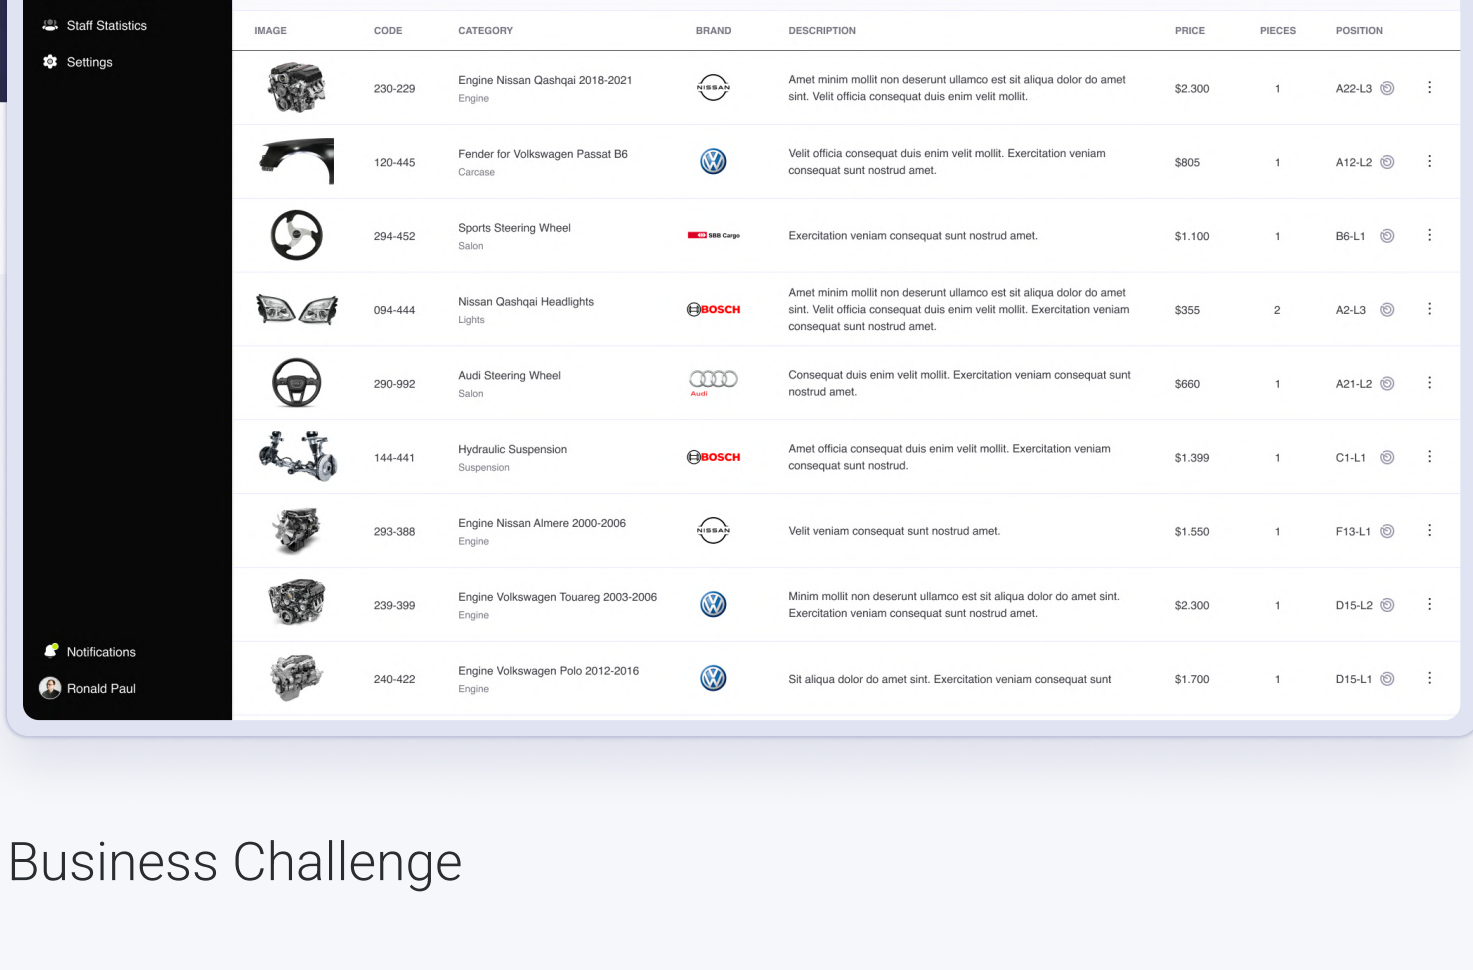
Staff Statistics
Settings

Notifications
Ronald Paul

| IMAGE | CODE | CATEGORY | BRAND | DESCRIPTION | PRICE | PIECES | POSITION |
|---|---|---|---|---|---|---|---|
| | 230-229 | Engine Nissan Qashqai 2018-2021 Engine | NISSAN | Amet minim mollit non deserunt ullamco est sit aliqua dolor do amet sint. Velit officia consequat duis enim velit mollit. | $2.300 | 1 | A22-L3 |
| | 120-445 | Fender for Volkswagen Passat B6 Carcase | | Velit officia consequat duis enim velit mollit. Exercitation veniam consequat sunt nostrud amet. | $805 | 1 | A12-L2 |
| | 294-452 | Sports Steering Wheel Salon | SBB Cargo | Exercitation veniam consequat sunt nostrud amet. | $1.100 | 1 | B6-L1 |
| | 094-444 | Nissan Qashqai Headlights Lights | BOSCH | Amet minim mollit non deserunt ullamco est sit aliqua dolor do amet sint. Velit officia consequat duis enim velit mollit. Exercitation veniam consequat sunt nostrud amet. | $355 | 2 | A2-L3 |
| | 290-992 | Audi Steering Wheel Salon | Audi | Consequat duis enim velit mollit. Exercitation veniam consequat sunt nostrud amet. | $660 | 1 | A21-L2 |
| | 144-441 | Hydraulic Suspension Suspension | BOSCH | Amet officia consequat duis enim velit mollit. Exercitation veniam consequat sunt nostrud. | $1.399 | 1 | C1-L1 |
| | 293-388 | Engine Nissan Almere 2000-2006 Engine | NISSAN | Velit veniam consequat sunt nostrud amet. | $1.550 | 1 | F13-L1 |
| | 239-399 | Engine Volkswagen Touareg 2003-2006 Engine | | Minim mollit non deserunt ullamco est sit aliqua dolor do amet sint. Exercitation veniam consequat sunt nostrud amet. | $2.300 | 1 | D15-L2 |
| | 240-422 | Engine Volkswagen Polo 2012-2016 Engine | | Sit aliqua dolor do amet sint. Exercitation veniam consequat sunt | $1.700 | 1 | D15-L1 |

Business Challenge